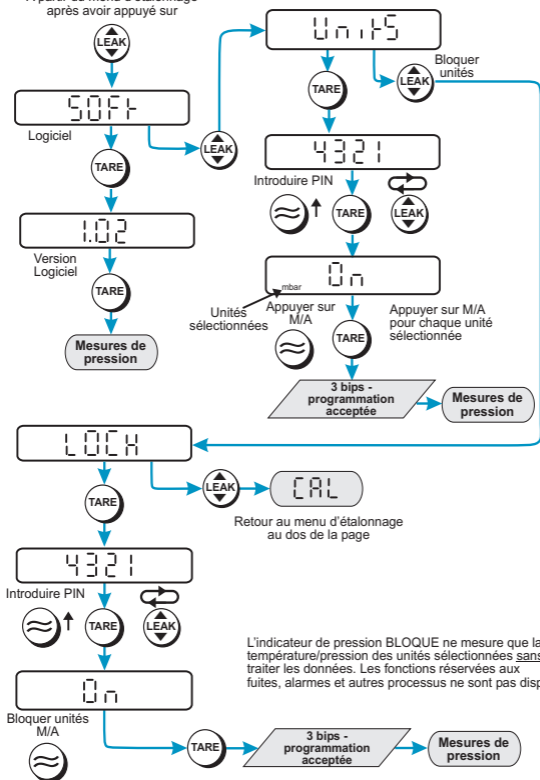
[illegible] après avoir appuyé sur

LEAK

SOFt

Logiciel

TARE

LEAK

1.02

Version Logiciel

TARE

Mesures de pression

UnitS

TARE

LEAK

Bloquer unités

4321

Introduire PIN

TARE

LEAK

On

mbar

Unités sélectionnées

Appuyer sur M/A

Appuyer sur M/A pour chaque unité sélectionnée

TARE

3 bips - programmation acceptée

Mesures de pression

LOCK

TARE

LEAK

CAL

Retour au menu d'étalonnage au dos de la page

4321

Introduire PIN

TARE

LEAK

L'indicateur de pression BLOQUE ne mesure que la température/pression des unités sélectionnées sans traiter les données. Les fonctions réservées aux fuites, alarmes et autres processus ne sont pas disp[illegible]

On

Bloquer unités M/A

TARE

3 bips - programmation acceptée

Mesures de pression